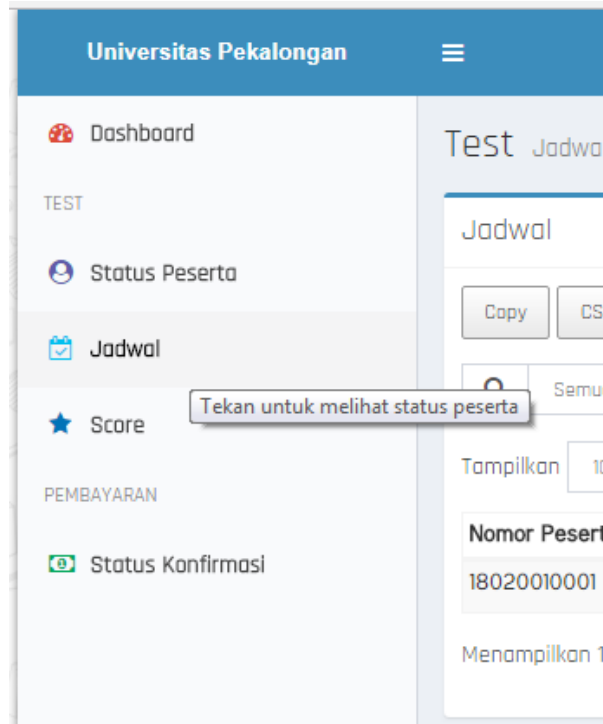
Universitas Pekalongan

Dashboard

TEST

Status Peserta

Jadwal

Score

PEMBAYARAN

Status Konfirmasi

Test Jadwa

Jadwal

Copy CS

Semu

Tekan untuk melihat status peserta

Tampilkan 1

Nomor Pesert

18020010001

Menampilkan 1